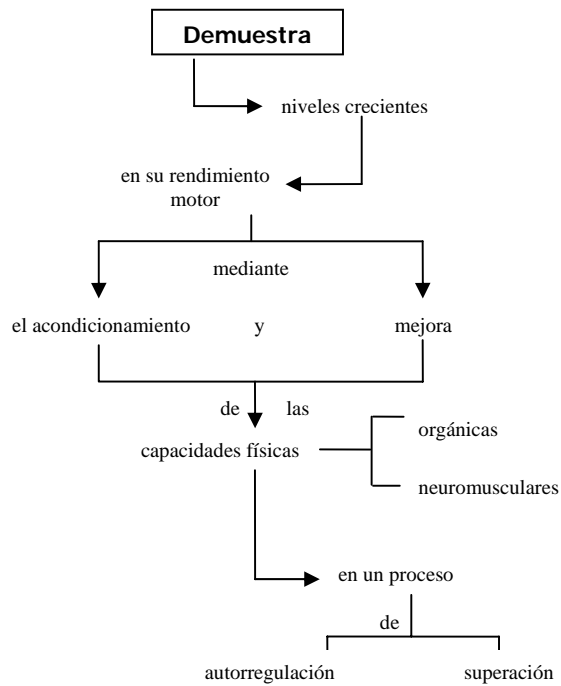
Demuestra

niveles crecientes

en su rendimiento motor

mediante

el acondicionamiento

y

mejora

de

las

capacidades físicas

orgánicas

neuromusculares

en un proceso

de

autorregulación

superación